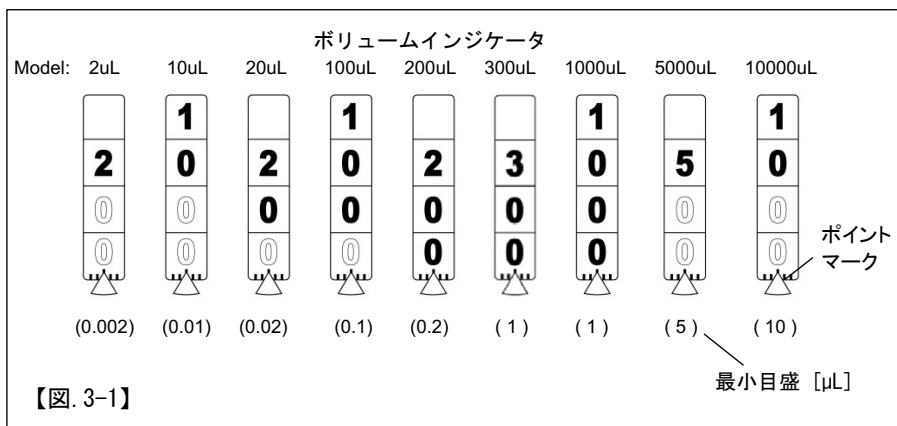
ボリュームインジケータ

| Model: | 2uL | 10uL | 20uL | 100uL | 200uL | 300uL | 1000uL | 5000uL | 10000uL |
|---|---|---|---|---|---|---|---|---|---|
| | | 1 | | 1 | | | 1 | | 1 |
| | 2 | 0 | 2 | 0 | 2 | 3 | 0 | 5 | 0 |
| | 0 | 0 | 0 | 0 | 0 | 0 | 0 | 0 | 0 |
| | 0 | 0 | 0 | 0 | 0 | 0 | 0 | 0 | 0 |
| | (0.002) | (0.01) | (0.02) | (0.1) | (0.2) | ( 1 ) | ( 1 ) | ( 5 ) | ( 10 ) |

ポイントマーク

最小目盛 [μL]

【図. 3-1】